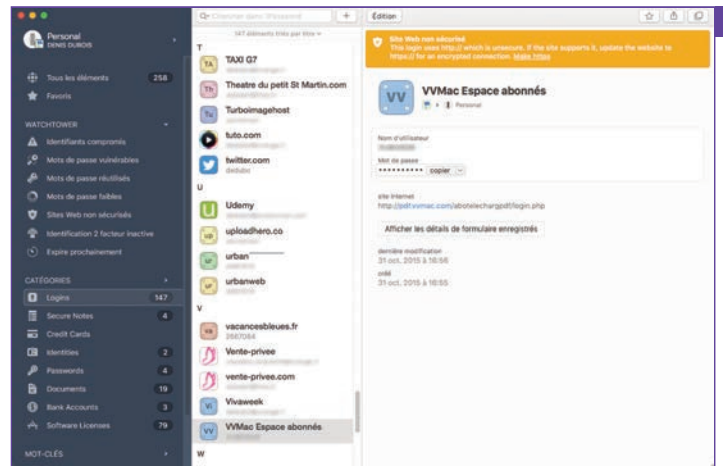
Personal
DENIS DUBOIS

Tous les éléments 258
Favoris

WATCHTOWER
Identifiants compromis
Mots de passe vulnérables
Mots de passe réutilisés
Mots de passe faibles
Sites Web non sécurisés
Identification 2 facteur inactive
Expire prochainement

CATÉGORIES
Logins 147
Secure Notes 4
Credit Cards
Identities 2
Passwords 4
Documents 19
Bank Accounts 3
Software Licenses 79

MOT-CLÉS

Chercher dans Personnel
147 éléments triés par titre
T
TAXI G7
Theatre du petit St Martin.com
Turboimagehost
tuto.com
twitter.com
U
Udemy
uploadhero.co
urban
urbanweb
V
vacancesbleues.fr
Vente-privee
vente-privee.com
Vivaweek
VVMac Espace abonnés
W

Édition

Site Web non sécurisé
This login uses http:// which is unsecure. If the site supports it, update the website to https:// for an encrypted connection. Make https

VVMac Espace abonnés
Personal

Nom d'utilisateur
Mot de passe
•••••••••• copier

site internet
http://pdf.vvmac.com/abotelechargpdf/login.php

Afficher les détails de formulaire enregistrés

dernière modification
31 oct. 2015 à 16:56
créé
31 oct. 2015 à 16:55